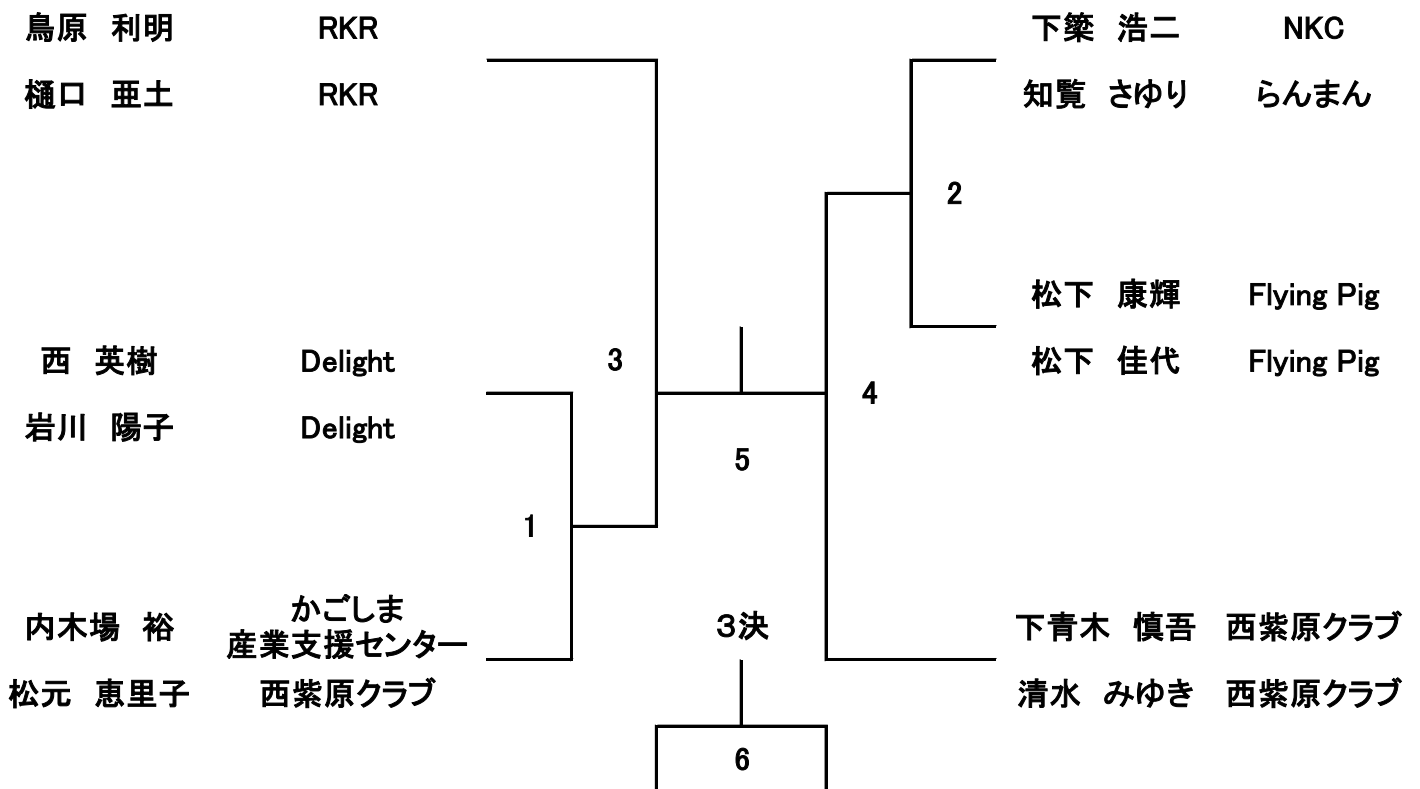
鳥原　利明　RKR
樋口　亜土　RKR

西　英樹　Delight
岩川　陽子　Delight

内木場　裕　かごしま産業支援センター
松元　恵里子　西紫原クラブ

下簗　浩二　NKC
知覧　さゆり　らんまん

松下　康輝　Flying Pig
松下　佳代　Flying Pig

下青木　慎吾　西紫原クラブ
清水　みゆき　西紫原クラブ

1
2
3
4
5
3決
6